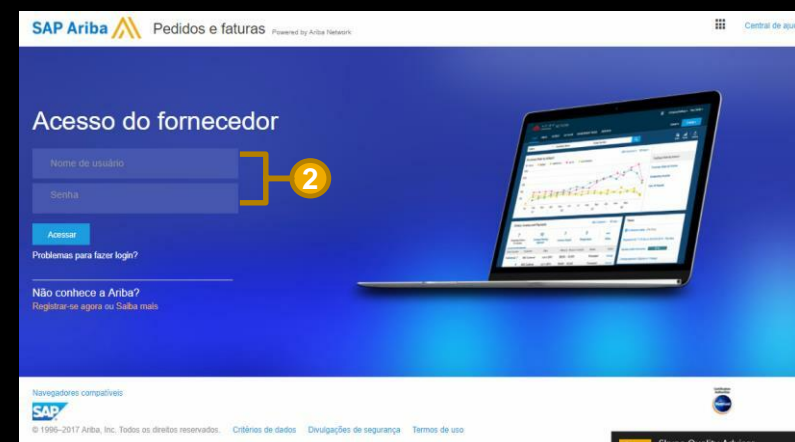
SAP Ariba Pedidos e faturas Powered by Ariba Network

Central de aju

Acesso do fornecedor

Nome de usuário

Senha

2

Acessar

Problemas para fazer login?

Não conhece a Ariba?

Registrar-se agora ou Saiba mais

Navegadores compatíveis

SAP

© 1996–2017 Ariba, Inc. Todos os direitos reservados. Critérios de dados Divulgações de segurança Termos de uso